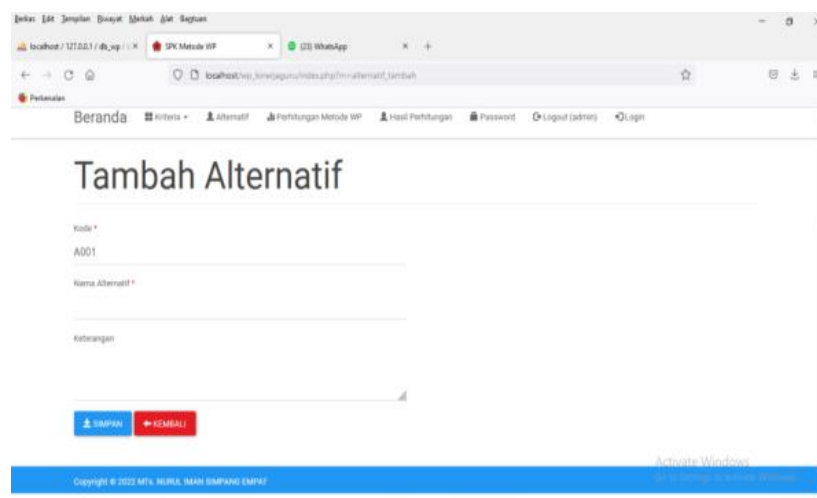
Berkas Edit Tampilan Riwayat Markah Alat Bantuan

localhost / 127.0.0.1 / db_wp / | × SPK Metode WP × (23) WhatsApp × +

localhost/wp_kinerjaguru/index.php?m=alternatif_tambah

Perkenalan

Beranda Kriteria Alternatif Perhitungan Metode WP Hasil Perhitungan Password Logout (admin) Login

Tambah Alternatif

Kode *

A001

Nama Alternatif *

Keterangan

SIMPAN KEMBALI

Copyright © 2022 MTs. NURUL IMAN SIMPANG EMPAT

Activate Windows
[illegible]